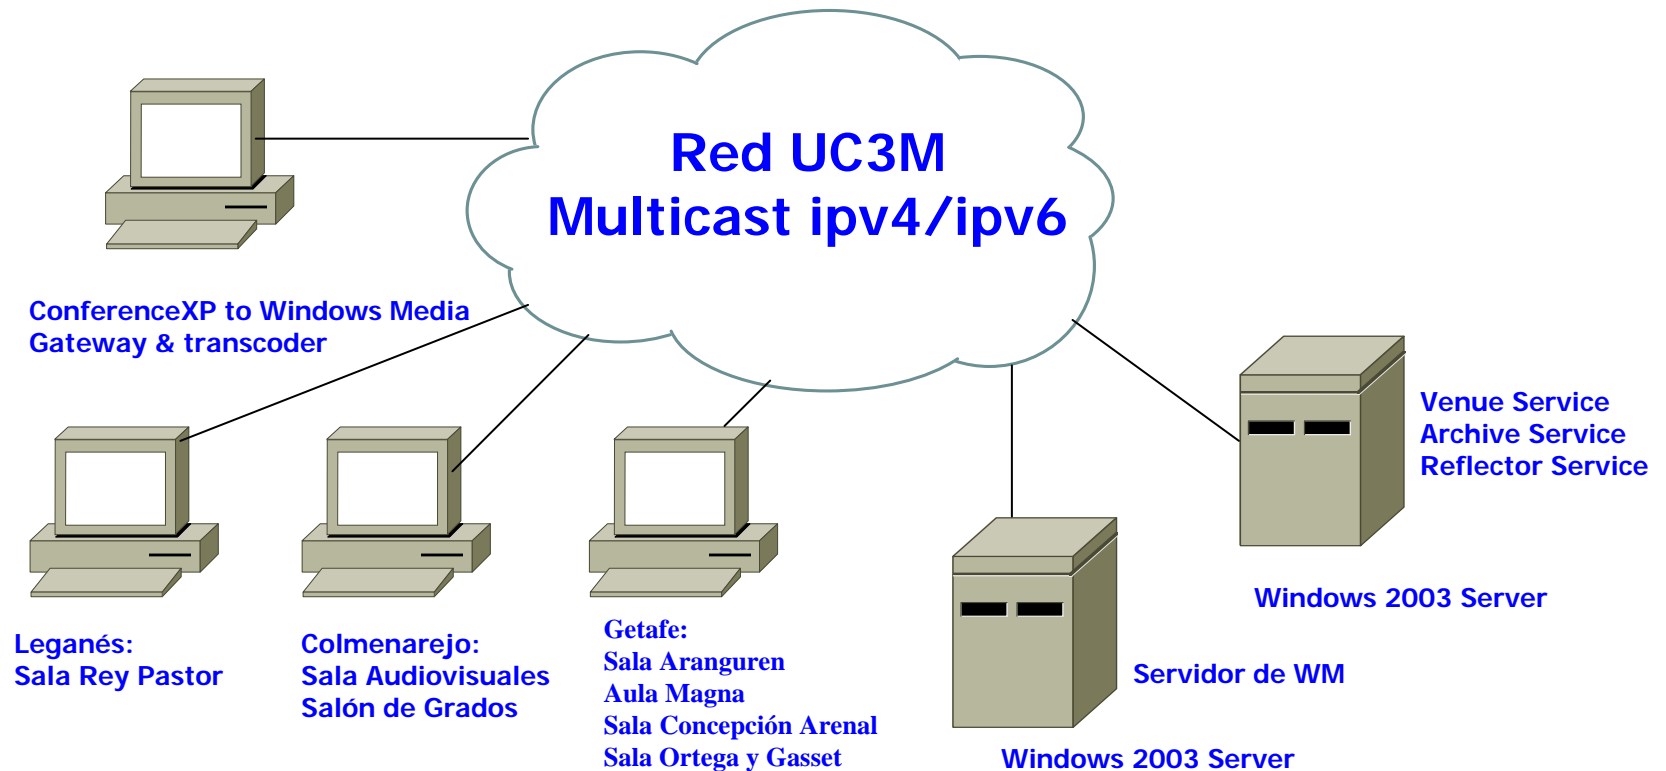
Red UC3M
Multicast ipv4/ipv6

ConferenceXP to Windows Media Gateway & transcoder

Venue Service
Archive Service
Reflector Service

Windows 2003 Server

Servidor de WM

Windows 2003 Server

Leganés:
Sala Rey Pastor

Colmenarejo:
Sala Audiovisuales
Salón de Grados

Getafe:
Sala Aranguren
Aula Magna
Sala Concepción Arenal
Sala Ortega y Gasset